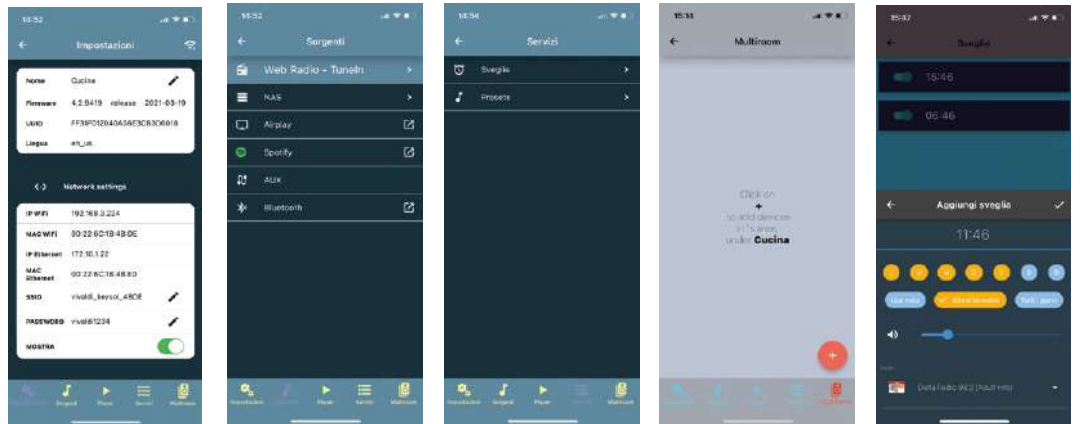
14:52

Impostazioni

Nome Cucina
Firmware 4.2.8419 release 2021-03-19
UUID FF31F012040A0AE3C83C6618
Lingua en_us

Network settings

IP WiFi 192.168.3.224
MAC WiFi 00:22:6C:18:4B:DE
IP Ethernet 172.10.1.22
MAC Ethernet 00:22:6C:18:4B:E0
SSID vivaldi_beysoi_4BDE
PASSWORD vivaldi1234
MOSTRA

Impostazioni Sorgenti Player Servizi Multiroom

14:52

Sorgenti

Web Radio - TuneIn
NAS
Airplay
Spotify
AUX
Bluetooth

Impostazioni Sorgenti Player Servizi Multiroom

14:54

Servizi

Sveglie
Presets

Impostazioni Sorgenti Player Servizi Multiroom

15:14

Multiroom

Click on
+
to add devices
in this area
under Cucina

Impostazioni Sorgenti Player Servizi Multiroom

15:47

Sveglie

15:46
06:46

Aggiungi sveglia

11:46

Una volta Giorni lavorativi Tutti i giorni

Delta Radio 96.2 (Adult Hits)